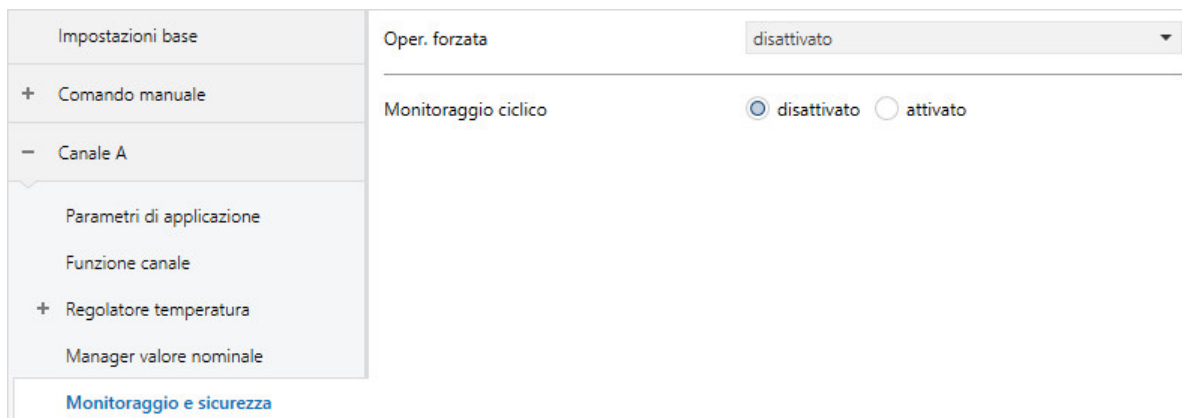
Impostazioni base

+ Comando manuale

− Canale A

Parametri di applicazione

Funzione canale

+ Regolatore temperatura

Manager valore nominale

Monitoraggio e sicurezza

Oper. forzata | disattivato

Monitoraggio ciclico | disattivato | attivato